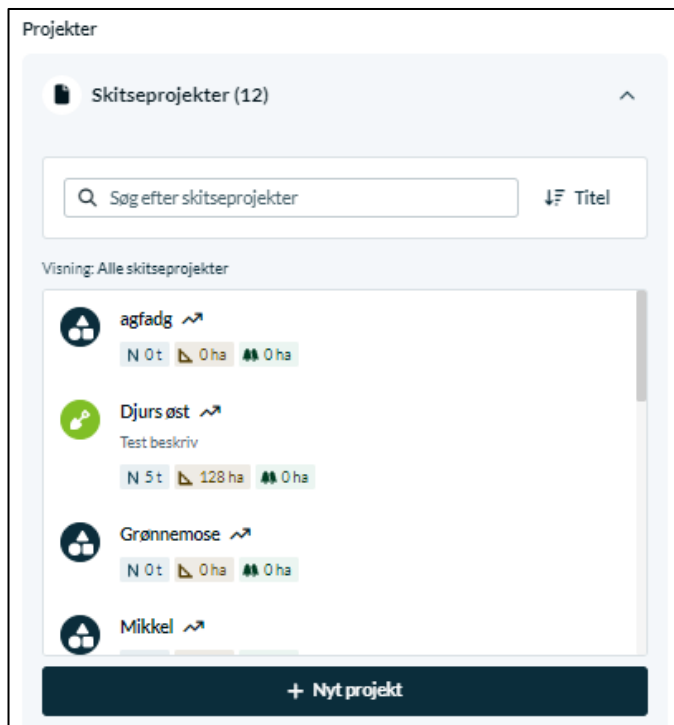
Projekter

Skitseprojekter (12)

Søg efter skitseprojekter

Titel

Visning: Alle skitseprojekter

agfadg

N 0 t | 0 ha | 0 ha

Djurs øst

Test beskriv

N 5 t | 128 ha | 0 ha

Grønnemose

N 0 t | 0 ha | 0 ha

Mikkel

+ Nyt projekt